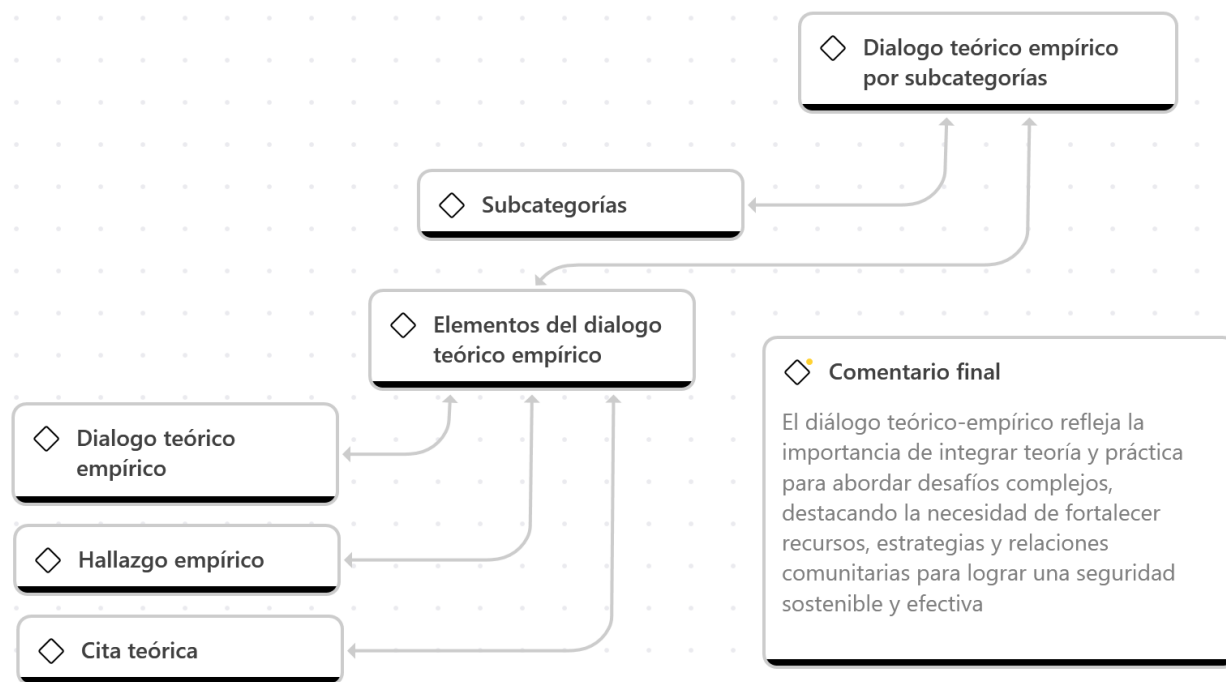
Dialogo teórico empírico por subcategorías

Subcategorías

Elementos del dialogo teórico empírico

Dialogo teórico empírico

Hallazgo empírico

Cita teórica

Comentario final

El diálogo teórico-empírico refleja la importancia de integrar teoría y práctica para abordar desafíos complejos, destacando la necesidad de fortalecer recursos, estrategias y relaciones comunitarias para lograr una seguridad sostenible y efectiva